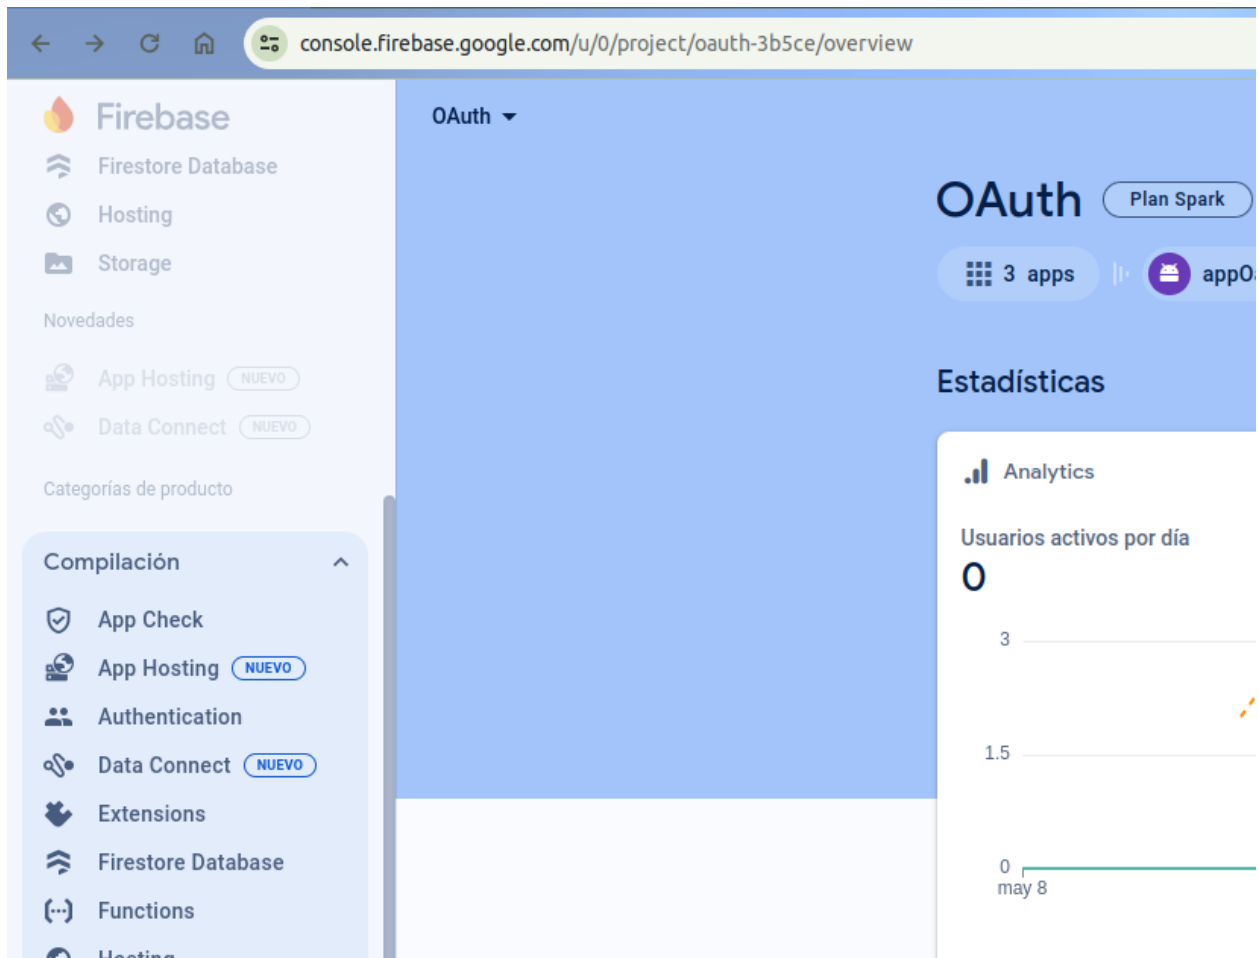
console.firebase.google.com/u/0/project/oauth-3b5ce/overview

Firebase
Firestore Database
Hosting
Storage
Novedades
App Hosting NUEVO
Data Connect NUEVO
Categorías de producto
Compilación
App Check
App Hosting NUEVO
Authentication
Data Connect NUEVO
Extensions
Firestore Database
Functions
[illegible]

OAuth

OAuth Plan Spark
3 apps
app0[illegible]

Estadísticas

Analytics
Usuarios activos por día
0
3
1.5
0
may 8